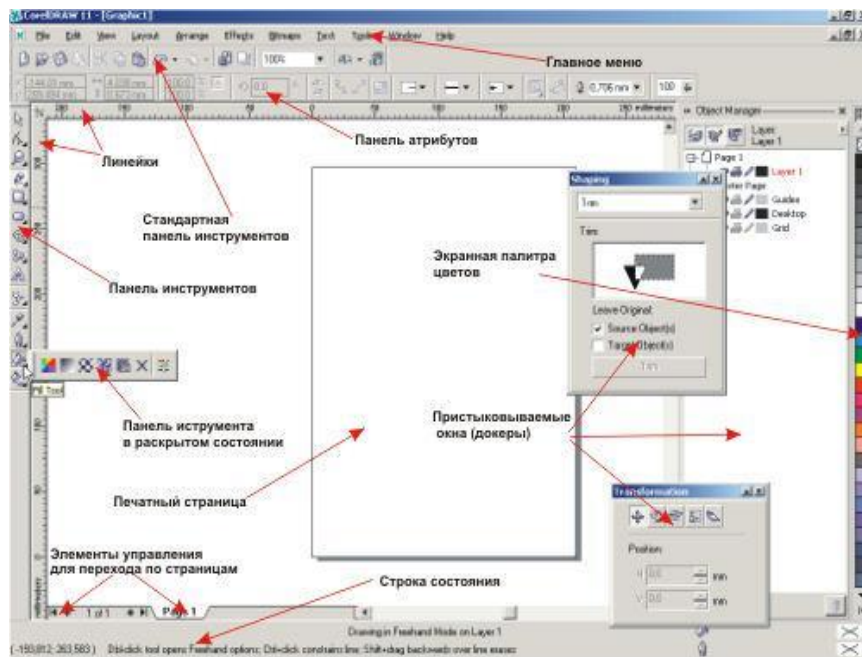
CorelDRAW 11 - [Graphic1]

File Edit View Layout Arrange Effects Bitmaps Text Tools Window Help

Главное меню

100%

0,706 mm

100

Панель атрибутов

Линейки

millimeters

Object Manager

Layer: Layer 1

Page 1

Layer 1

Master Page

Guides

Desktop

Grid

Стандартная панель инструментов

Shaping

Trim

Trim

Экранная палитра цветов

Панель инструментов

Leave Original:

Source Object(s)

Target Object(s)

Trim

Fill Tool

Панель иструмента в раскрытом состоянии

Пристыковываемые окна (докеры)

Печатный страница

Transformation

Position

H: 0,0 mm

V: 0,0 mm

Элементы управления для перехода по страницам

Строка состояния

1 of 1

Page 1

Drawing in Freehand Mode on Layer 1

(-150,812; 263,583) Dbl-click tool opens Freehand options; Dbl-click constrains line; Shift+drag backwards over line erases